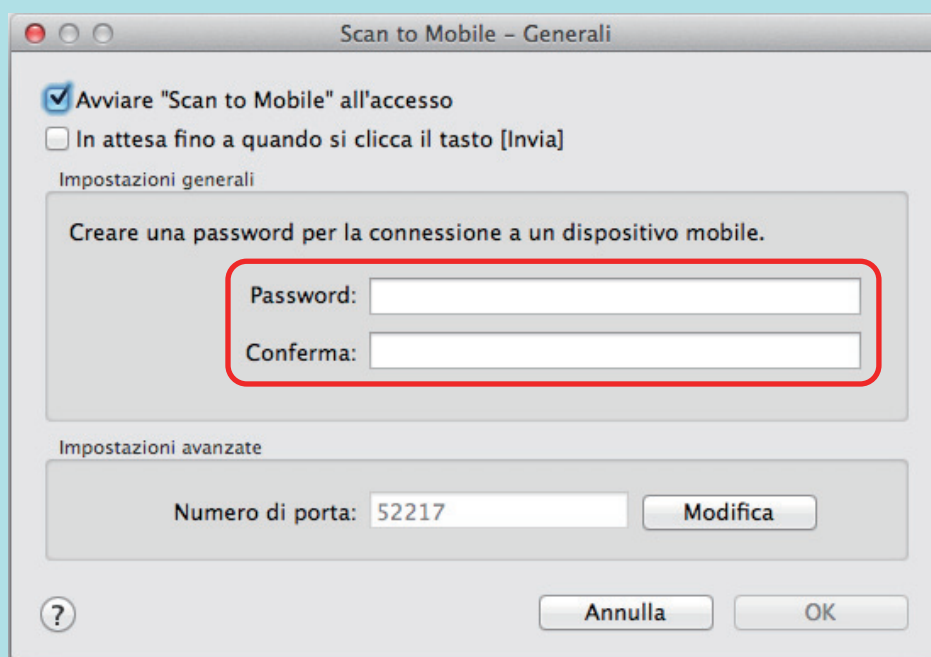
Scan to Mobile - Generali

Avviare "Scan to Mobile" all'accesso

In attesa fino a quando si clicca il tasto [Invia]

Impostazioni generali

Creare una password per la connessione a un dispositivo mobile.

Password:

Conferma:

Impostazioni avanzate

Numero di porta: 52217

Modifica

?

Annulla

OK